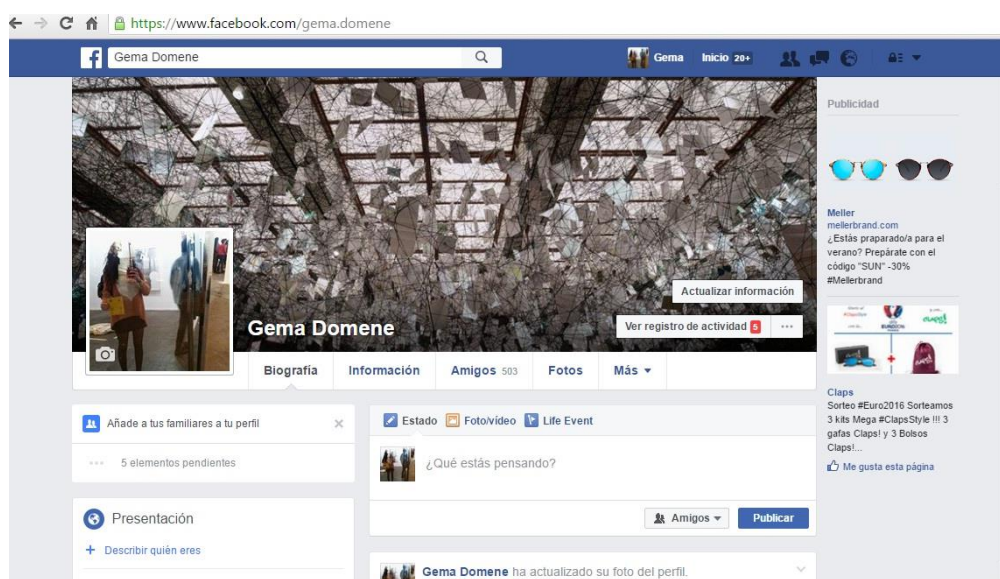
https://www.facebook.com/gema.domene

Gema Domene

Gema Inicio 20+

Publicidad

Meller
mellerbrand.com
¿Estás preparado/a para el verano? Prepárate con el código "SUN" -30% #Mellerbrand

Actualizar información

Gema Domene

Ver registro de actividad 5 ···

Biografía Información Amigos 503 Fotos Más ▾

Claps
Sorteo #Euro2016 Sorteamos 3 kits Mega #ClapsStyle !!! 3 gafas Claps! y 3 Bolsos Claps!...

Me gusta esta página

Añade a tus familiares a tu perfil ×

··· 5 elementos pendientes

Estado Foto/vídeo Life Event

¿Qué estás pensando?

Amigos ▾ Publicar

Presentación

+ Describir quién eres

Gema Domene ha actualizado su foto del perfil.